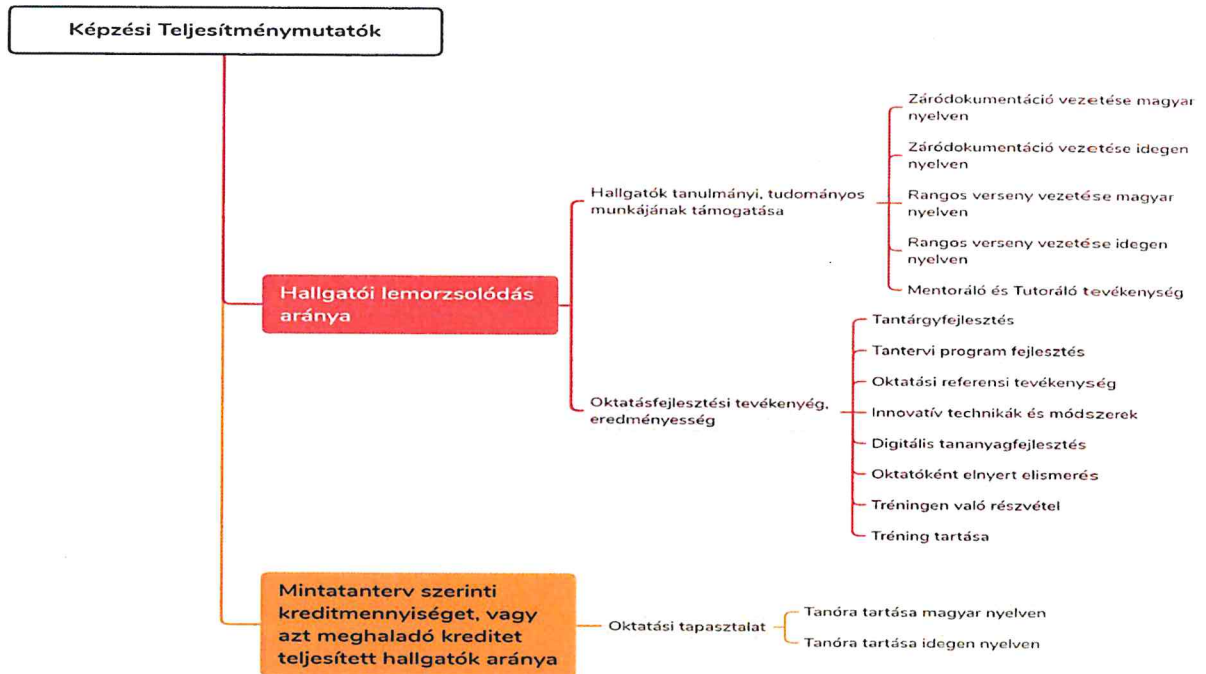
Képzési Teljesítménymutatók

Hallgatói lemorzsolódás aránya

Hallgatók tanulmányi, tudományos munkájának támogatása

Záródokumentáció vezetése magyar nyelven

Záródokumentáció vezetése idegen nyelven

Rangos verseny vezetése magyar nyelven

Rangos verseny vezetése idegen nyelven

Mentoráló és Tutoráló tevékenység

Oktatásfejlesztési tevékenyég, eredményesség

Tantárgyfejlesztés

Tantervi program fejlesztés

Oktatási referensi tevékenység

Innovatív technikák és módszerek

Digitális tananyagfejlesztés

Oktatóként elnyert elismerés

Tréningen való részvétel

Tréning tartása

Mintatanterv szerinti kreditmennyiséget, vagy azt meghaladó kreditet teljesített hallgatók aránya

Oktatási tapasztalat

Tanóra tartása magyar nyelven

Tanóra tartása idegen nyelven